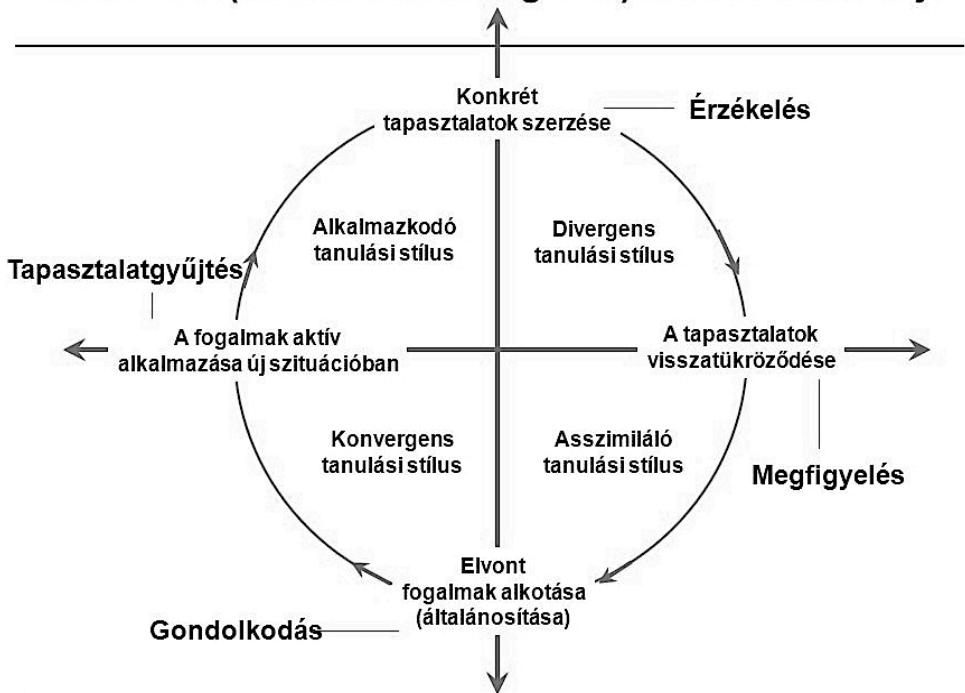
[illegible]

Konkrét tapasztalatok szerzése

Érzékelés

Alkalmazkodó tanulási stílus

Divergens tanulási stílus

Tapasztalatgyűjtés

A fogalmak aktív alkalmazása új szituációban

A tapasztalatok visszatükröződése

Konvergens tanulási stílus

Asszimiláló tanulási stílus

Megfigyelés

Elvont fogalmak alkotása (általánosítása)

Gondolkodás